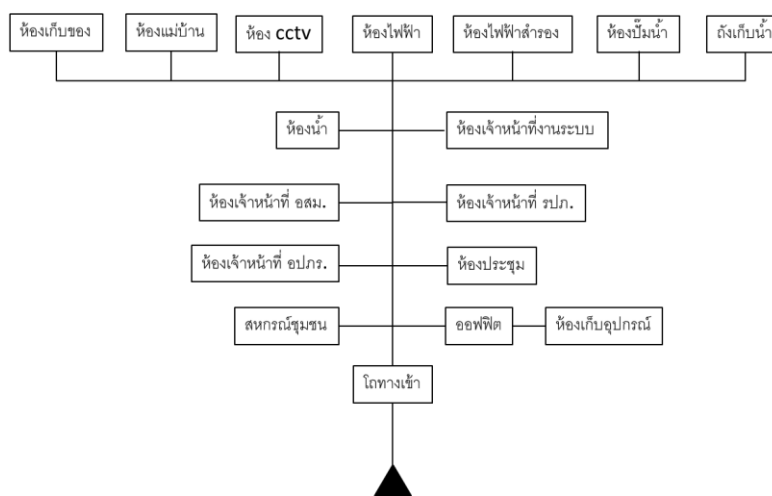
ห้องเก็บของ

ห้องแม่บ้าน

ห้อง cctv

ห้องไฟฟ้า

ห้องไฟฟ้าสำรอง

ห้องปั๊มน้ำ

ถังเก็บน้ำ

ห้องน้ำ

ห้องเจ้าหน้าที่งานระบบ

ห้องเจ้าหน้าที่ อสม.

ห้องเจ้าหน้าที่ รปภ.

ห้องเจ้าหน้าที่ อปภร.

ห้องประชุม

สหกรณ์ชุมชน

ออฟฟิต

ห้องเก็บอุปกรณ์

โถทางเข้า